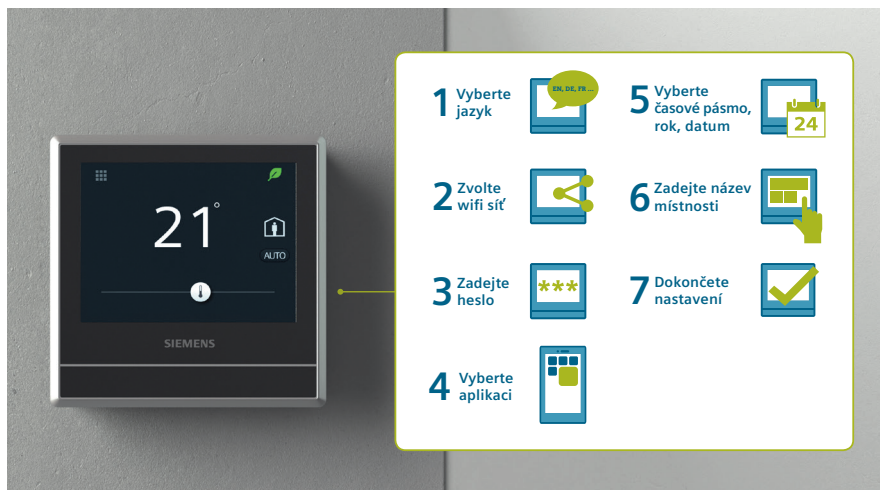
21°

AUTO

SIEMENS

1 Vyberte jazyk

EN, DE, FR ...

2 Zvolte wifi síť

3 Zadejte heslo

***

4 Vyberte aplikaci

5 Vyberte časové pásmo, rok, datum

24

6 Zadejte název místnosti

7 Dokončete nastavení